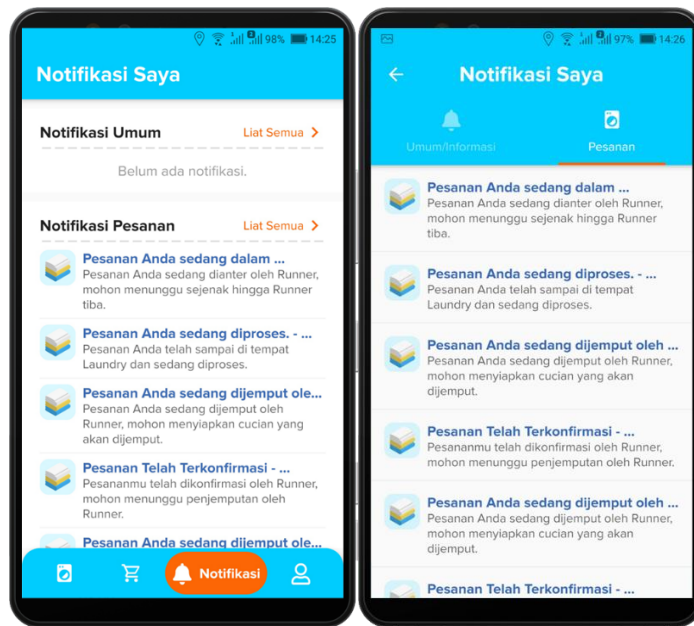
98% 14:25

Notifikasi Saya

Notifikasi Umum
Liat Semua >

Belum ada notifikasi.

Notifikasi Pesanan
Liat Semua >

Pesanan Anda sedang dalam ...
Pesanan Anda sedang dianter oleh Runner, mohon menunggu sejenak hingga Runner tiba.

Pesanan Anda sedang diproses. - ...
Pesanan Anda telah sampai di tempat Laundry dan sedang diproses.

Pesanan Anda sedang dijemput ole...
Pesanan Anda sedang dijemput oleh Runner, mohon menyiapkan cucian yang akan dijemput.

Pesanan Telah Terkonfirmasi - ...
Pesananmu telah dikonfirmasi oleh Runner, mohon menunggu penjemputan oleh Runner.

Pesanan Anda sedang dijemput ole...

Notifikasi

97% 14:26

Notifikasi Saya

Umum/Informasi
Pesanan

Pesanan Anda sedang dalam ...
Pesanan Anda sedang dianter oleh Runner, mohon menunggu sejenak hingga Runner tiba.

Pesanan Anda sedang diproses. - ...
Pesanan Anda telah sampai di tempat Laundry dan sedang diproses.

Pesanan Anda sedang dijemput oleh ...
Pesanan Anda sedang dijemput oleh Runner, mohon menyiapkan cucian yang akan dijemput.

Pesanan Telah Terkonfirmasi - ...
Pesananmu telah dikonfirmasi oleh Runner, mohon menunggu penjemputan oleh Runner.

Pesanan Anda sedang dijemput oleh ...
Pesanan Anda sedang dijemput oleh Runner, mohon menyiapkan cucian yang akan dijemput.

Pesanan Telah Terkonfirmasi - ...